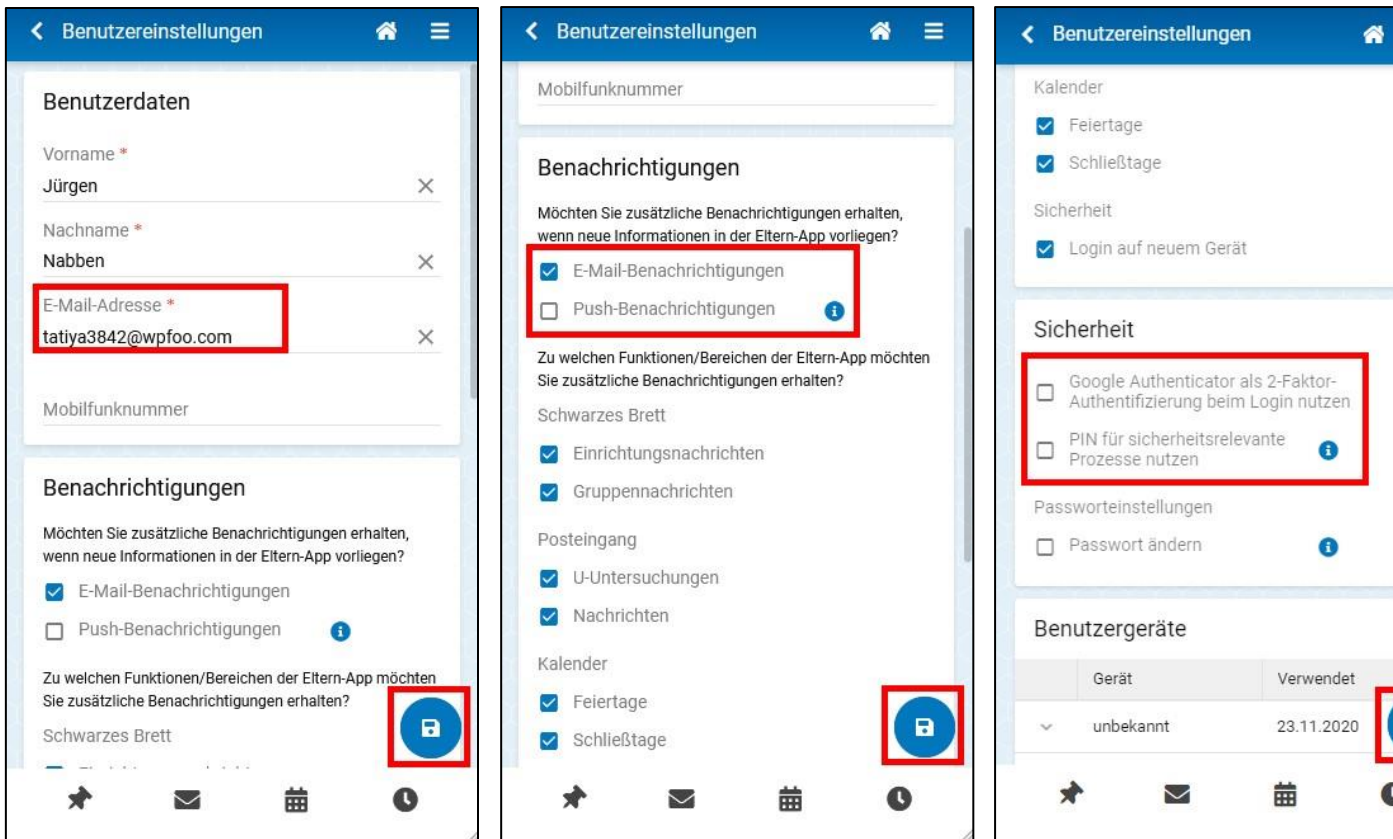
Benutzereinstellungen

Benutzerdaten

Vorname *
Jürgen

Nachname *
Nabben

E-Mail-Adresse *
tatiya3842@wpfoo.com

Mobilfunknummer

Benachrichtigungen

Möchten Sie zusätzliche Benachrichtigungen erhalten, wenn neue Informationen in der Eltern-App vorliegen?

E-Mail-Benachrichtigungen

Push-Benachrichtigungen

Zu welchen Funktionen/Bereichen der Eltern-App möchten Sie zusätzliche Benachrichtigungen erhalten?

Schwarzes Brett

Benutzereinstellungen

Mobilfunknummer

Benachrichtigungen

Möchten Sie zusätzliche Benachrichtigungen erhalten, wenn neue Informationen in der Eltern-App vorliegen?

E-Mail-Benachrichtigungen

Push-Benachrichtigungen

Zu welchen Funktionen/Bereichen der Eltern-App möchten Sie zusätzliche Benachrichtigungen erhalten?

Schwarzes Brett

Einrichtungsnachrichten

Gruppennachrichten

Posteingang

U-Untersuchungen

Nachrichten

Kalender

Feiertage

Schließtage

Benutzereinstellungen

Kalender

Feiertage

Schließtage

Sicherheit

Login auf neuem Gerät

Sicherheit

Google Authenticator als 2-Faktor-Authentifizierung beim Login nutzen

PIN für sicherheitsrelevante Prozesse nutzen

Passworteinstellungen

Passwort ändern

Benutzergeräte

| Gerät | Verwendet |
|---|---|
| unbekannt | 23.11.2020 |